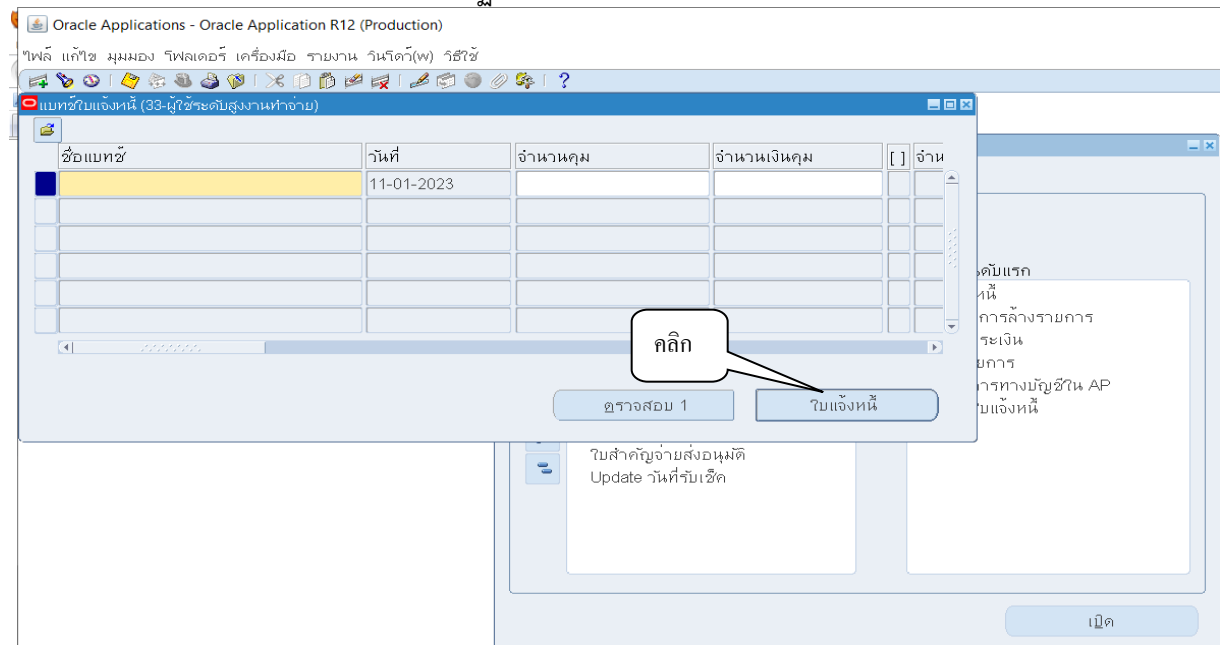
Oracle Applications - Oracle Application R12 (Production)

ไฟล์ แก้ไข มุมมอง โฟลเดอร์ เครื่องมือ รายงาน วินโดว์(W) วิธีใช้

แบทช์ใบแจ้งหนี้ (33-ผู้ใช้ระดับสูงงานทำจ่าย)

| ชื่อแบทช์ | วันที่ | จำนวนคุม | จำนวนเงินคุม | [ ] | จำนว |
|---|---|---|---|---|---|
| | 11-01-2023 | | | | |

คลิก

ตรวจสอบ 1

ใบแจ้งหนี้

ดับแรก
หนี้
การล้างรายการ
ระเงิน
ยการ
ารทางบัญชีใน AP
ใบแจ้งหนี้

ใบสำคัญจ่ายส่งอนุมัติ
Update วันที่รับเช็ค

เปิด